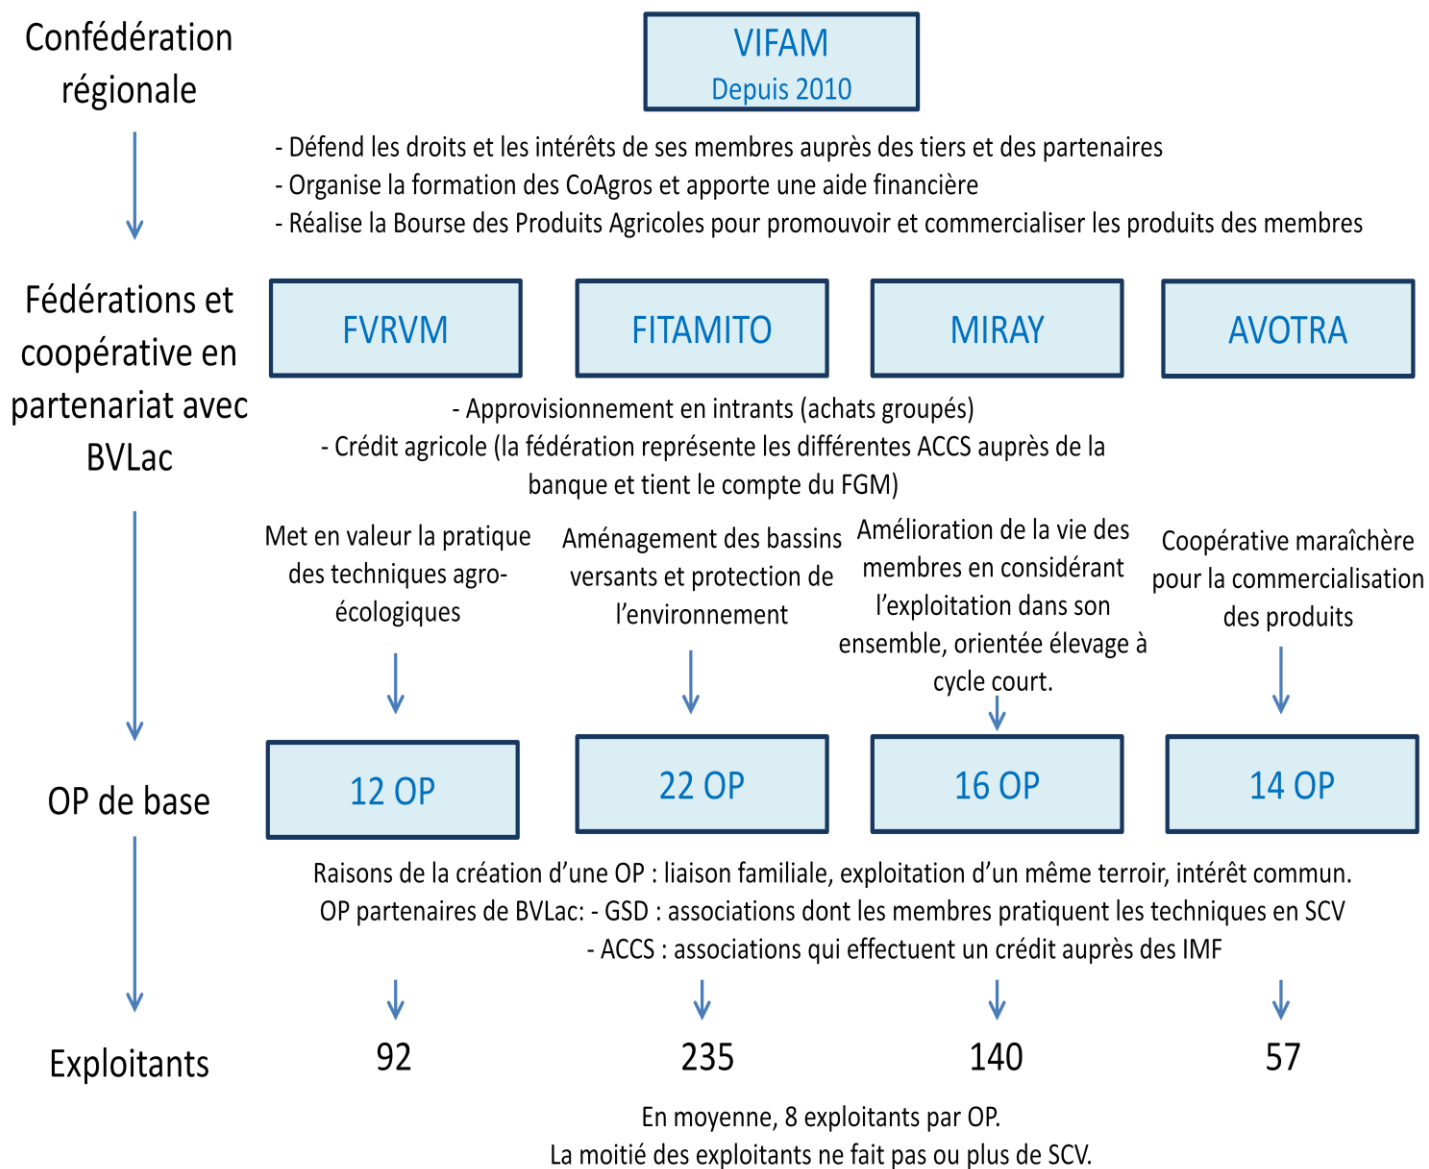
Confédération régionale

VIFAM
Depuis 2010

- Défend les droits et les intérêts de ses membres auprès des tiers et des partenaires
- Organise la formation des CoAgros et apporte une aide financière
- Réalise la Bourse des Produits Agricoles pour promouvoir et commercialiser les produits des membres

Fédérations et coopérative en partenariat avec BVLac

FVRVM

FITAMITO

MIRAY

AVOTRA

- Approvisionnement en intrants (achats groupés)
- Crédit agricole (la fédération représente les différentes ACCS auprès de la banque et tient le compte du FGM)

Met en valeur la pratique des techniques agro-écologiques

Aménagement des bassins versants et protection de l'environnement

Amélioration de la vie des membres en considérant l'exploitation dans son ensemble, orientée élevage à cycle court.

Coopérative maraîchère pour la commercialisation des produits

OP de base

12 OP

22 OP

16 OP

14 OP

Raisons de la création d'une OP : liaison familiale, exploitation d'un même terroir, intérêt commun.
OP partenaires de BVLac: - GSD : associations dont les membres pratiquent les techniques en SCV
- ACCS : associations qui effectuent un crédit auprès des IMF

Exploitants

92

235

140

57

En moyenne, 8 exploitants par OP.
La moitié des exploitants ne fait pas ou plus de SCV.